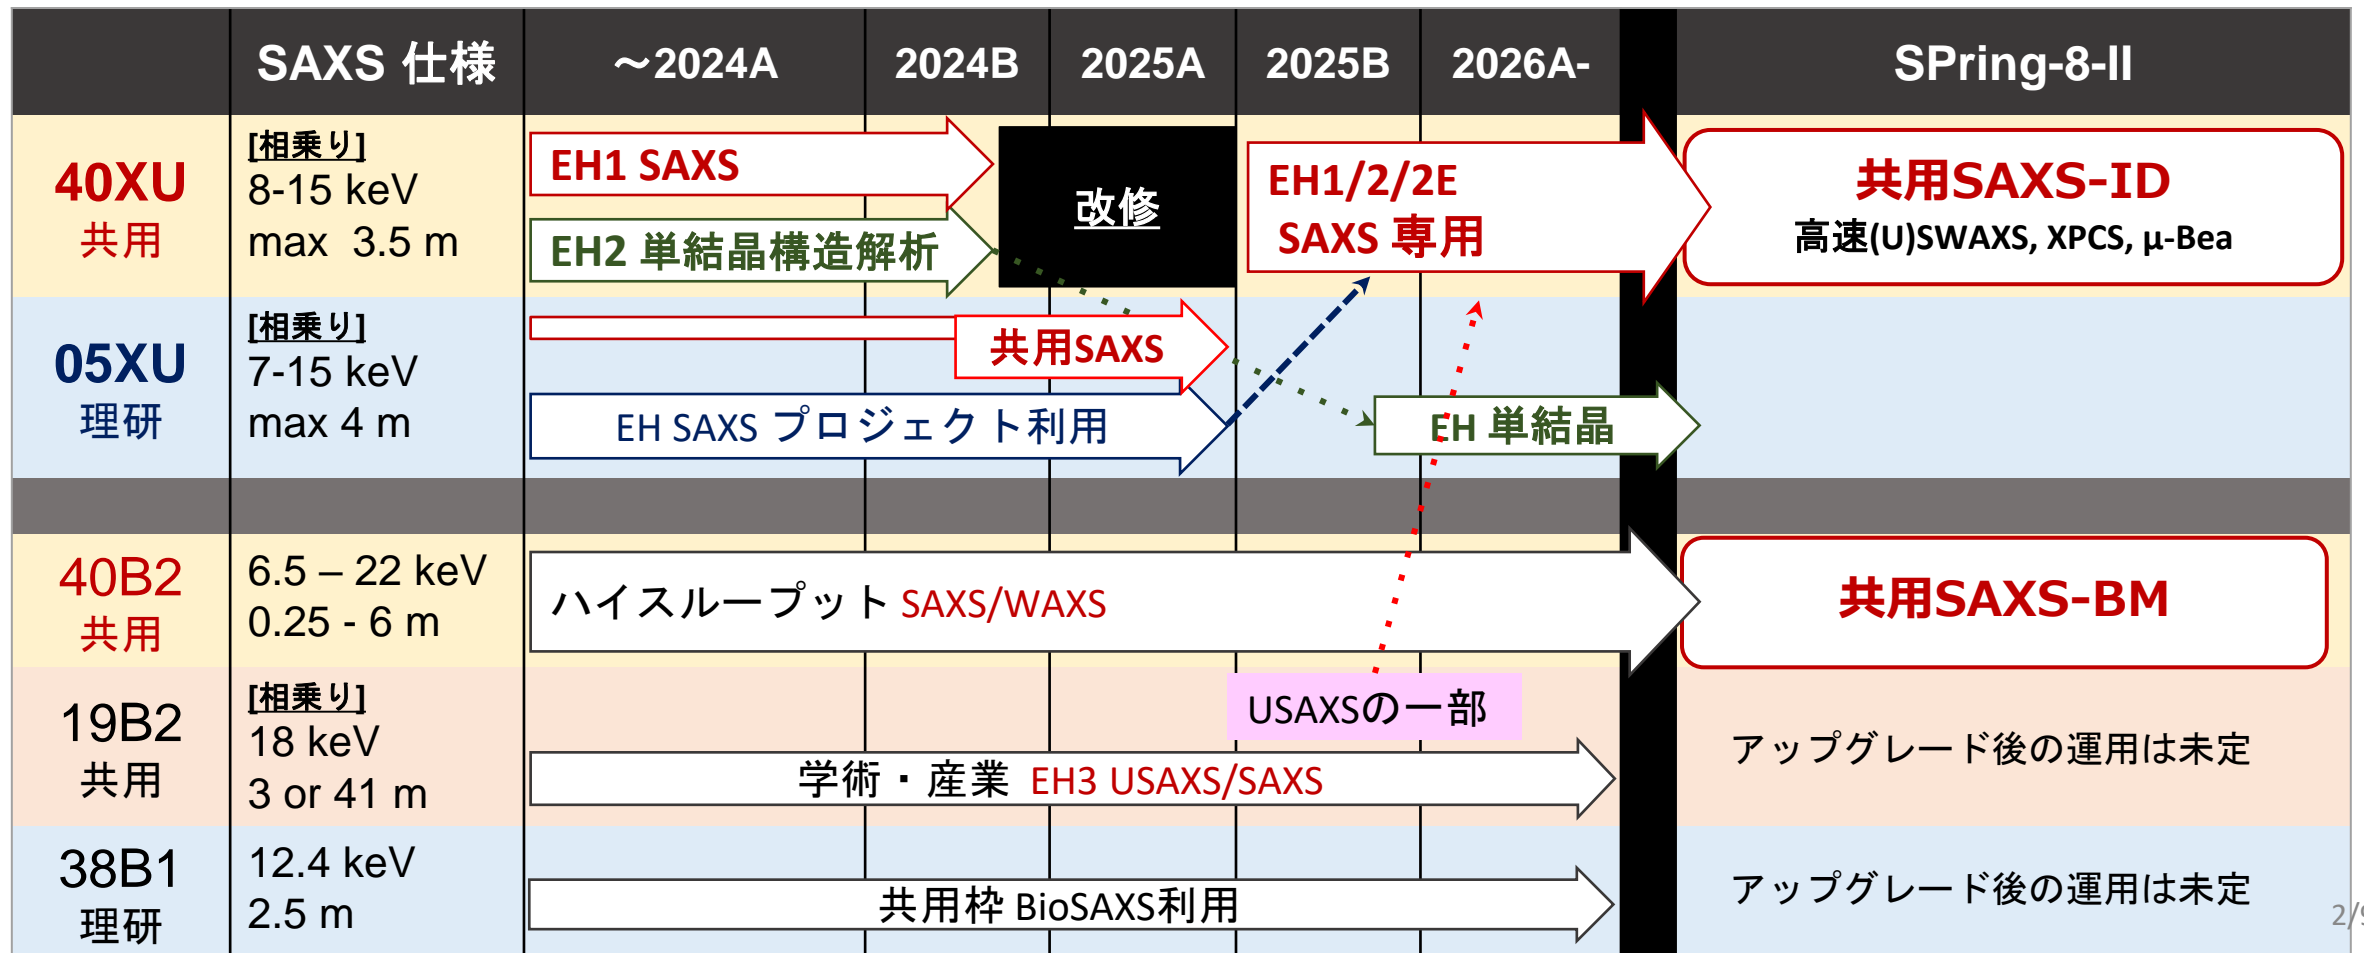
| | SAXS 仕様 | ～2024A | 2024B | 2025A | 2025B | 2026A- | SPring-8-II |
|---|---|---|---|---|---|---|---|
| 40XU 共用 | [相乗り] 8-15 keV max 3.5 m | EH1 SAXS / EH2 単結晶構造解析 | | 改修 | EH1/2/2E SAXS 専用 | | 共用SAXS-ID 高速(U)SWAXS, XPCS, µ-Bea |
| 05XU 理研 | [相乗り] 7-15 keV max 4 m | 共用SAXS / EH SAXS プロジェクト利用 | | | EH 単結晶 | | |
| 40B2 共用 | 6.5 – 22 keV 0.25 - 6 m | ハイスループット SAXS/WAXS | | | | | 共用SAXS-BM |
| 19B2 共用 | [相乗り] 18 keV 3 or 41 m | 学術・産業 EH3 USAXS/SAXS | | | USAXSの一部 | | アップグレード後の運用は未定 |
| 38B1 理研 | 12.4 keV 2.5 m | 共用枠 BioSAXS利用 | | | | | アップグレード後の運用は未定 |

2/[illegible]